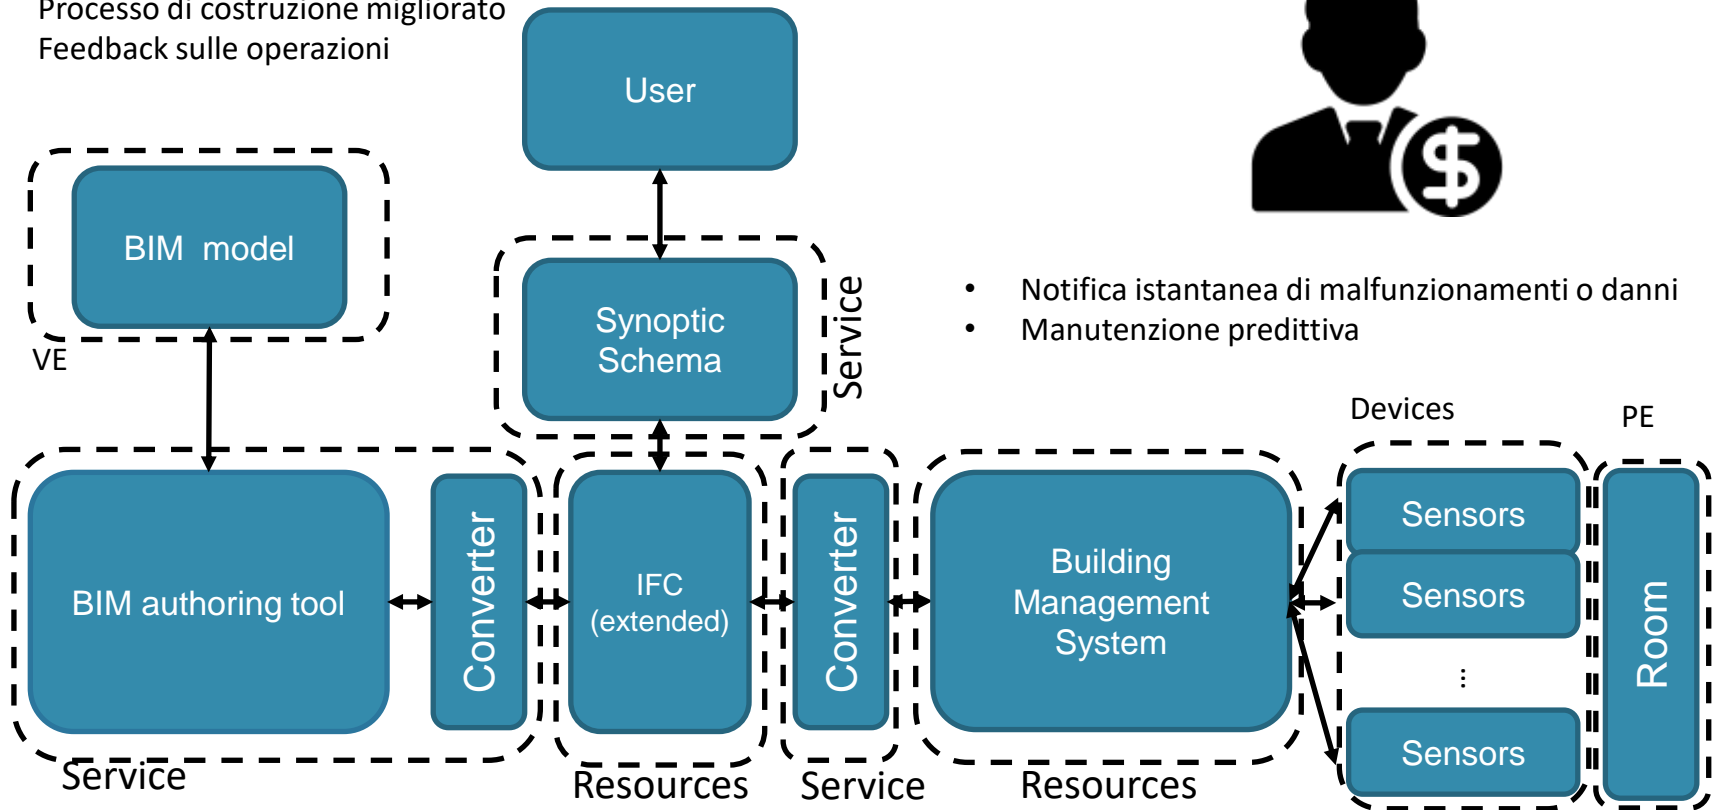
Processo di costruzione migliorato
Feedback sulle operazioni

User

BIM model

VE

Synoptic Schema

Service

• Notifica istantanea di malfunzionamenti o danni
• Manutenzione predittiva

Devices

PE

BIM authoring tool

Converter

IFC (extended)

Converter

Building Management System

Sensors

Sensors

⋮

Sensors

Room

Service

Resources

Service

Resources